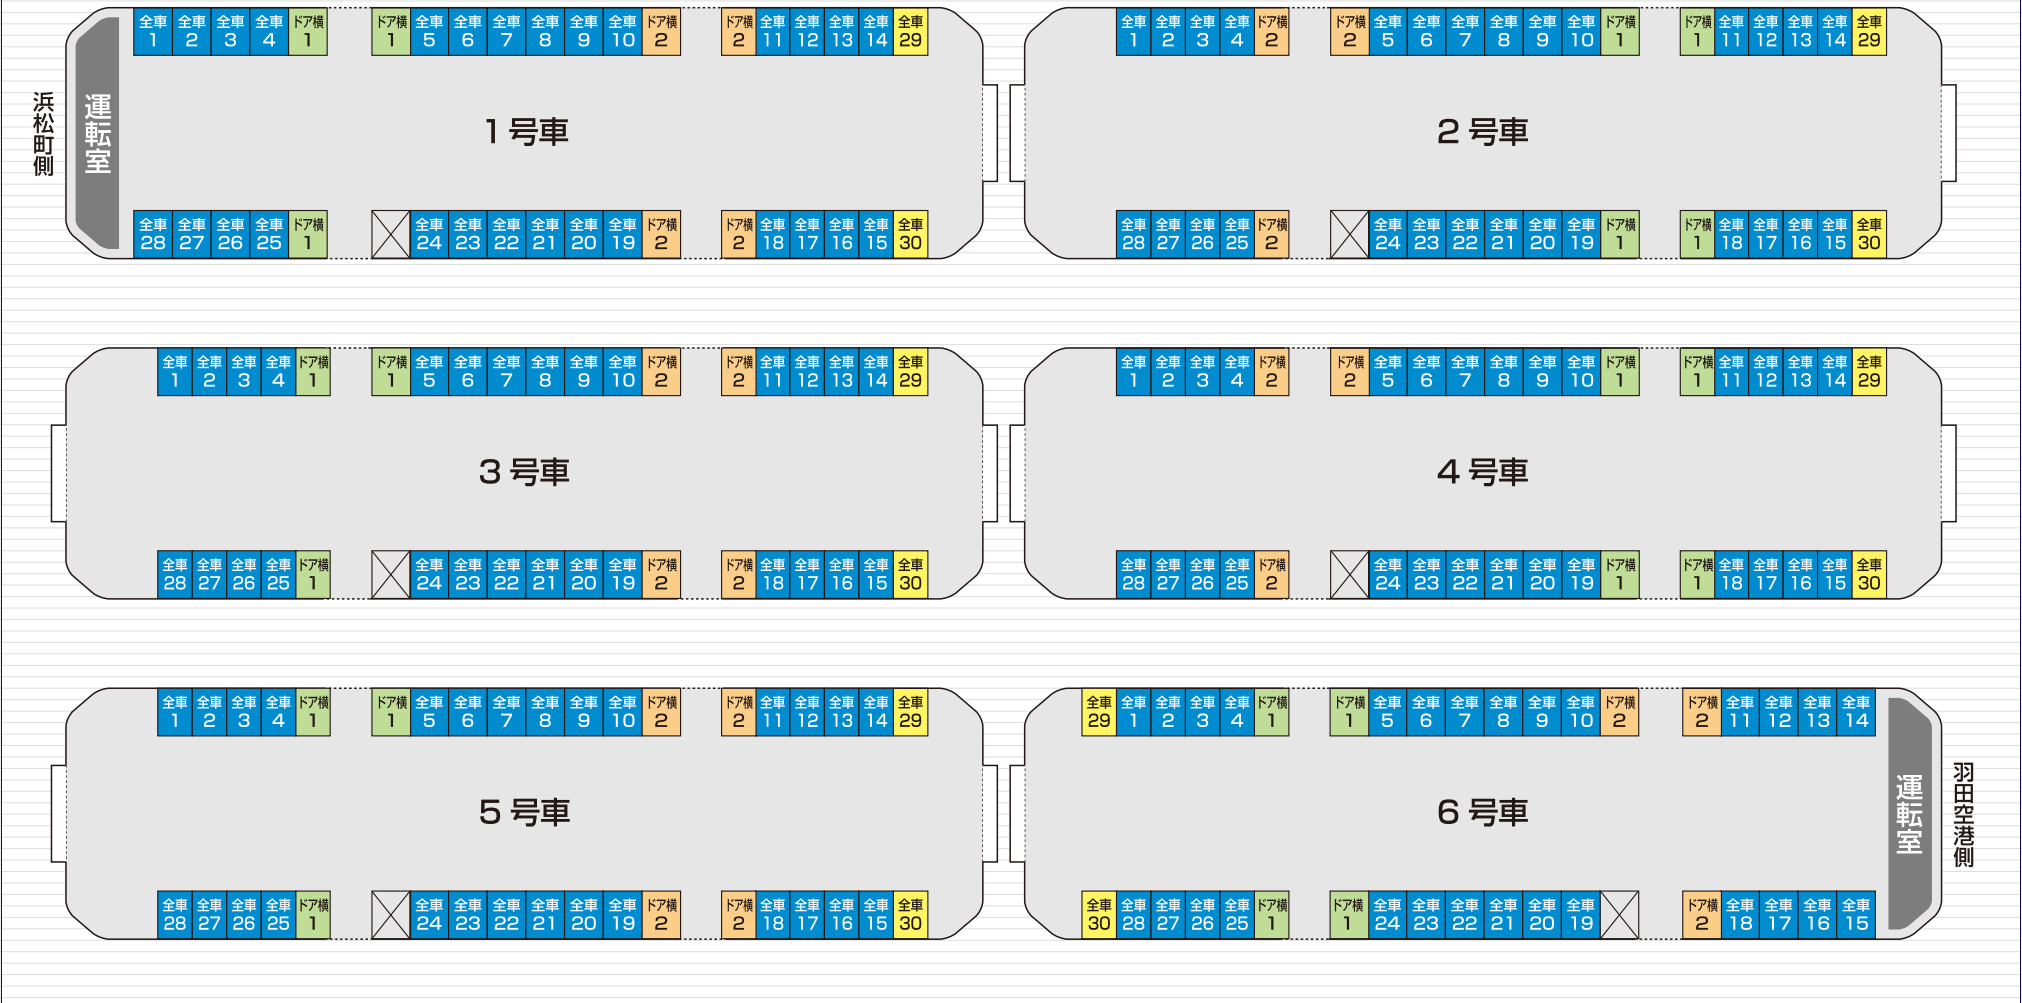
浜松町側

運転室

1号車

| 全車 1 | 全車 2 | 全車 3 | 全車 4 | ドア横 1 | ドア横 1 | 全車 5 | 全車 6 | 全車 7 | 全車 8 | 全車 9 | 全車 10 | ドア横 2 | ドア横 2 | 全車 11 | 全車 12 | 全車 13 | 全車 14 | 全車 29 |
|---|---|---|---|---|---|---|---|---|---|---|---|---|---|---|---|---|---|---|
| 全車 28 | 全車 27 | 全車 26 | 全車 25 | ドア横 1 | | 全車 24 | 全車 23 | 全車 22 | 全車 21 | 全車 20 | 全車 19 | ドア横 2 | ドア横 2 | 全車 18 | 全車 17 | 全車 16 | 全車 15 | 全車 30 |

2号車

| 全車 1 | 全車 2 | 全車 3 | 全車 4 | ドア横 2 | ドア横 2 | 全車 5 | 全車 6 | 全車 7 | 全車 8 | 全車 9 | 全車 10 | ドア横 1 | ドア横 1 | 全車 11 | 全車 12 | 全車 13 | 全車 14 | 全車 29 |
|---|---|---|---|---|---|---|---|---|---|---|---|---|---|---|---|---|---|---|
| 全車 28 | 全車 27 | 全車 26 | 全車 25 | ドア横 2 | | 全車 24 | 全車 23 | 全車 22 | 全車 21 | 全車 20 | 全車 19 | ドア横 1 | ドア横 1 | 全車 18 | 全車 17 | 全車 16 | 全車 15 | 全車 30 |

3号車

| 全車 1 | 全車 2 | 全車 3 | 全車 4 | ドア横 1 | ドア横 1 | 全車 5 | 全車 6 | 全車 7 | 全車 8 | 全車 9 | 全車 10 | ドア横 2 | ドア横 2 | 全車 11 | 全車 12 | 全車 13 | 全車 14 | 全車 29 |
|---|---|---|---|---|---|---|---|---|---|---|---|---|---|---|---|---|---|---|
| 全車 28 | 全車 27 | 全車 26 | 全車 25 | ドア横 1 | | 全車 24 | 全車 23 | 全車 22 | 全車 21 | 全車 20 | 全車 19 | ドア横 2 | ドア横 2 | 全車 18 | 全車 17 | 全車 16 | 全車 15 | 全車 30 |

4号車

| 全車 1 | 全車 2 | 全車 3 | 全車 4 | ドア横 2 | ドア横 2 | 全車 5 | 全車 6 | 全車 7 | 全車 8 | 全車 9 | 全車 10 | ドア横 1 | ドア横 1 | 全車 11 | 全車 12 | 全車 13 | 全車 14 | 全車 29 |
|---|---|---|---|---|---|---|---|---|---|---|---|---|---|---|---|---|---|---|
| 全車 28 | 全車 27 | 全車 26 | 全車 25 | ドア横 2 | | 全車 24 | 全車 23 | 全車 22 | 全車 21 | 全車 20 | 全車 19 | ドア横 1 | ドア横 1 | 全車 18 | 全車 17 | 全車 16 | 全車 15 | 全車 30 |

5号車

| 全車 1 | 全車 2 | 全車 3 | 全車 4 | ドア横 1 | ドア横 1 | 全車 5 | 全車 6 | 全車 7 | 全車 8 | 全車 9 | 全車 10 | ドア横 2 | ドア横 2 | 全車 11 | 全車 12 | 全車 13 | 全車 14 | 全車 29 |
|---|---|---|---|---|---|---|---|---|---|---|---|---|---|---|---|---|---|---|
| 全車 28 | 全車 27 | 全車 26 | 全車 25 | ドア横 1 | | 全車 24 | 全車 23 | 全車 22 | 全車 21 | 全車 20 | 全車 19 | ドア横 2 | ドア横 2 | 全車 18 | 全車 17 | 全車 16 | 全車 15 | 全車 30 |

6号車

| 全車 29 | 全車 1 | 全車 2 | 全車 3 | 全車 4 | ドア横 1 | ドア横 1 | 全車 5 | 全車 6 | 全車 7 | 全車 8 | 全車 9 | 全車 10 | ドア横 2 | ドア横 2 | 全車 11 | 全車 12 | 全車 13 | 全車 14 |
|---|---|---|---|---|---|---|---|---|---|---|---|---|---|---|---|---|---|---|
| 全車 30 | 全車 28 | 全車 27 | 全車 26 | 全車 25 | ドア横 1 | ドア横 1 | 全車 24 | 全車 23 | 全車 22 | 全車 21 | 全車 20 | 全車 19 | | ドア横 2 | 全車 18 | 全車 17 | 全車 16 | 全車 15 |

運転室

羽田空港側